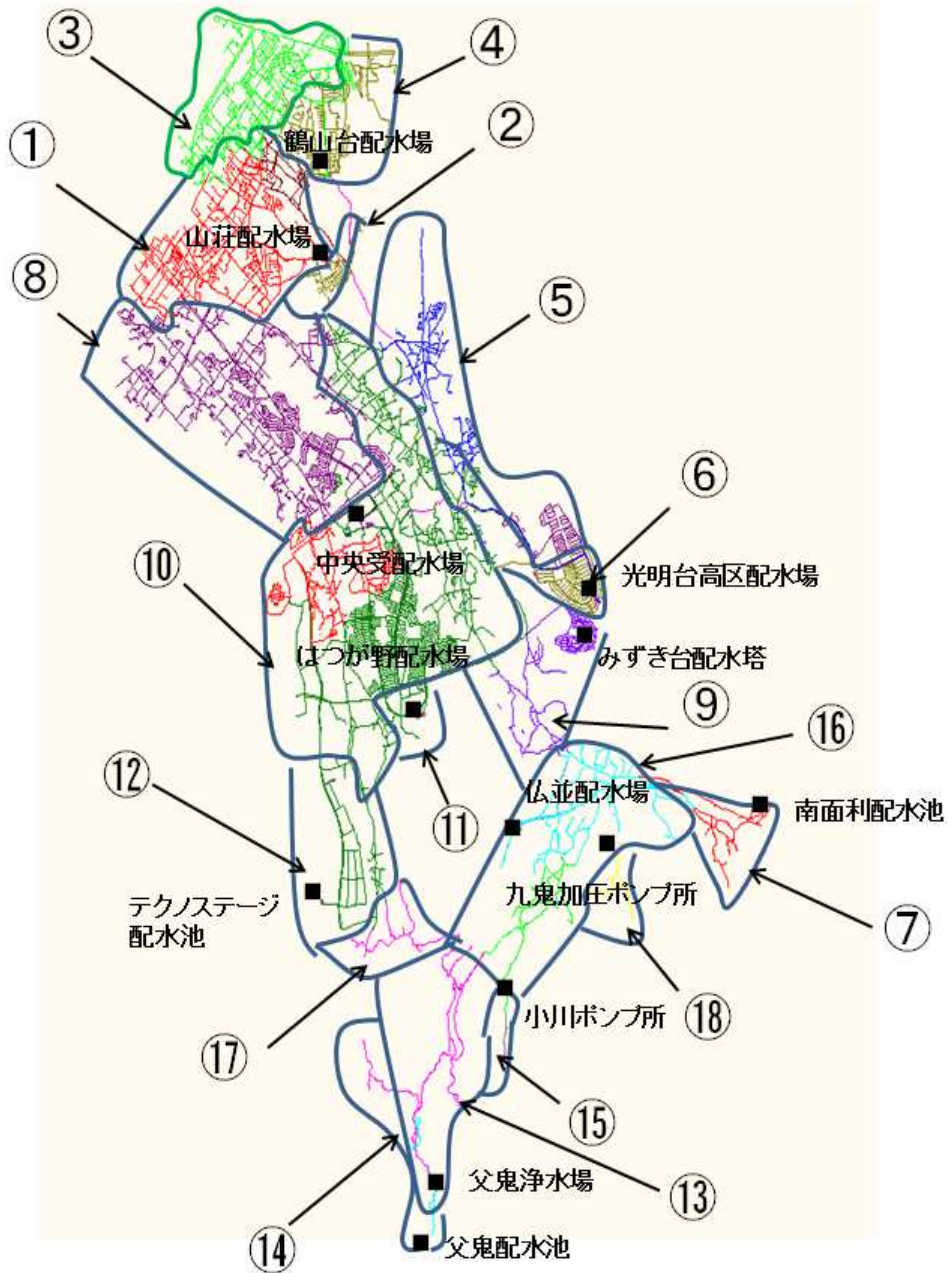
③
④
鶴山台配水場
①
②
山荘配水場
⑧
⑤
⑥
光明台高区配水場
中央受配水場
⑩
みずき台配水塔
はつが野配水場
⑨
⑯
⑫
⑪
仏並配水場
南面利配水池
テクノステージ
配水池
九鬼加圧ポンプ所
⑦
⑰
小川ポンプ所
⑱
⑮
父鬼浄水場
⑬
⑭
父鬼配水池